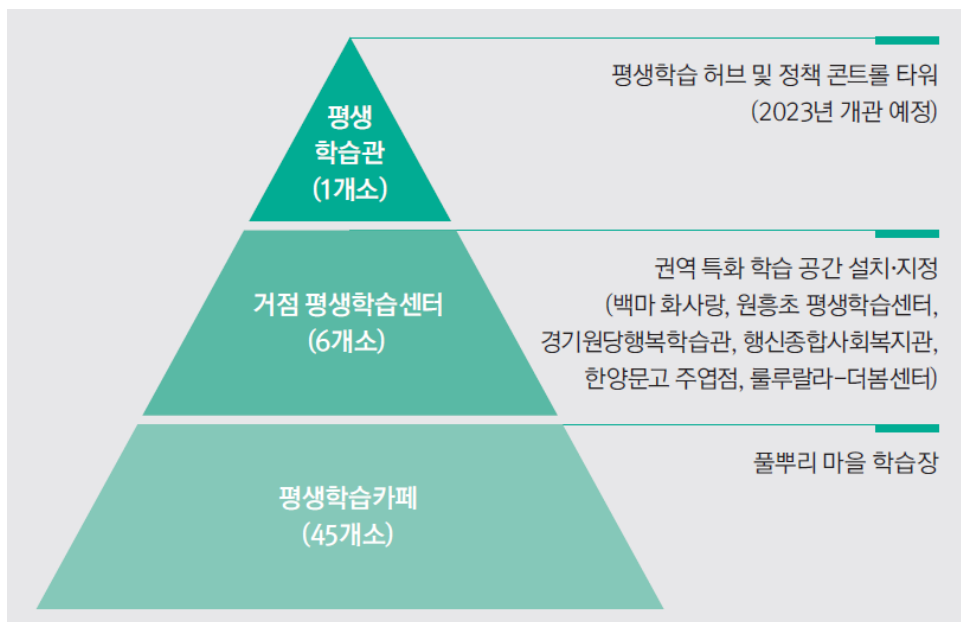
평생
학습관
(1개소)

평생학습 허브 및 정책 콘트롤 타워
(2023년 개관 예정)

거점 평생학습센터
(6개소)

권역 특화 학습 공간 설치·지정
(백마 화사랑, 원흥초 평생학습센터,
경기원당행복학습관, 행신종합사회복지관,
한양문고 주엽점, 룰루랄라-더봄센터)

평생학습카페
(45개소)

풀뿌리 마을 학습장